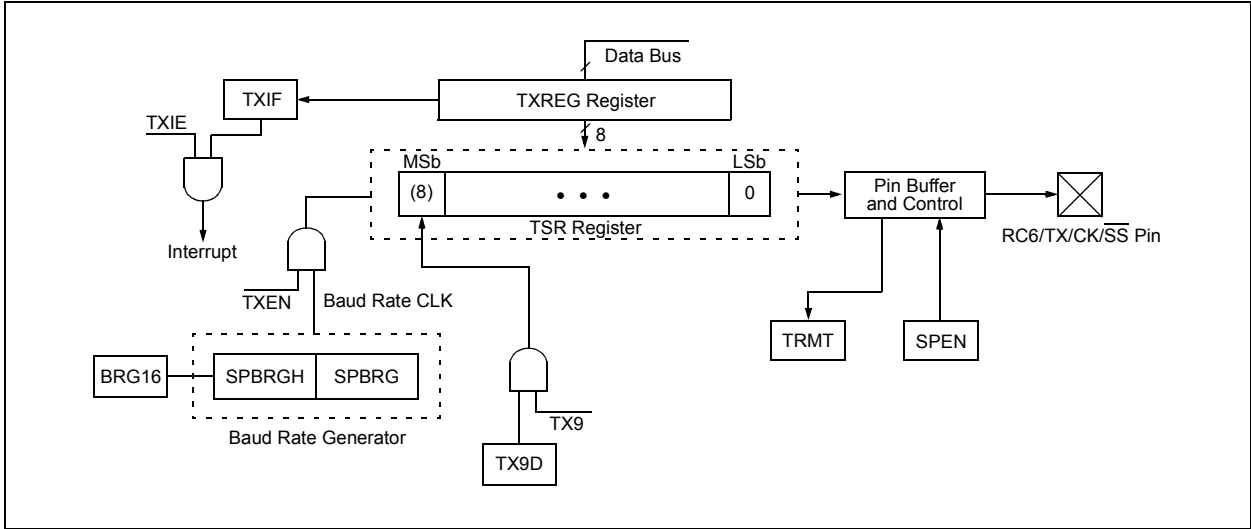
Data Bus

TXIF

TXREG Register

TXIE

8

MSb

LSb

(8)

• • •

0

Pin Buffer and Control

TSR Register

Interrupt

RC6/TX/CK/$\overline{SS}$ Pin

TXEN

Baud Rate CLK

TRMT

SPEN

BRG16

SPBRGH

SPBRG

TX9

Baud Rate Generator

TX9D